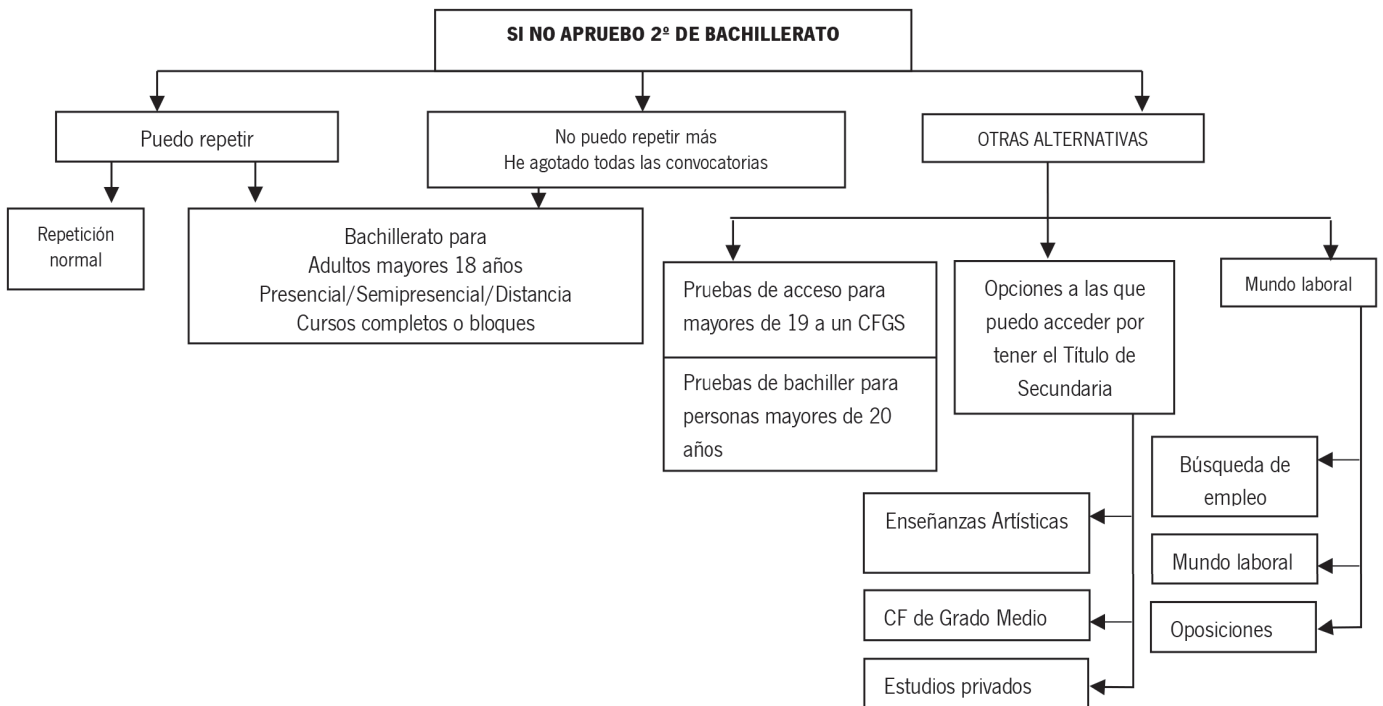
SI NO APRUEBO 2º DE BACHILLERATO

Puedo repetir

No puedo repetir más
He agotado todas las convocatorias

OTRAS ALTERNATIVAS

Repetición normal

Bachillerato para
Adultos mayores 18 años
Presencial/Semipresencial/Distancia
Cursos completos o bloques

Pruebas de acceso para mayores de 19 a un CFGS

Pruebas de bachiller para personas mayores de 20 años

Opciones a las que puedo acceder por tener el Título de Secundaria

Mundo laboral

Búsqueda de empleo

Mundo laboral

Oposiciones

Enseñanzas Artísticas

CF de Grado Medio

Estudios privados